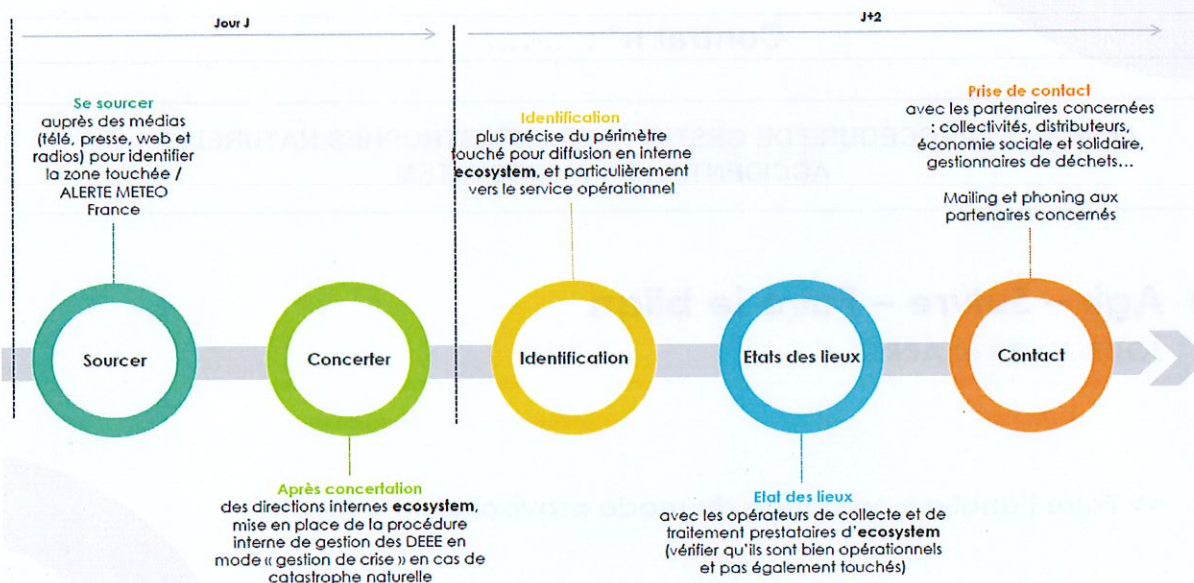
Jour J

J+2

Se sourcer
auprès des médias (télé, presse, web et radios) pour identifier la zone touchée / ALERTE METEO France

Identification
plus précise du périmètre touché pour diffusion en interne **ecosystem**, et particulièrement vers le service opérationnel

Prise de contact
avec les partenaires concernées : collectivités, distributeurs, économie sociale et solidaire, gestionnaires de déchets…

Mailing et phoning aux partenaires concernés

Sourcer

Concerter

Identification

Etats des lieux

Contact

Après concertation
des directions internes **ecosystem**, mise en place de la procédure interne de gestion des DEEE en mode « gestion de crise » en cas de catastrophe naturelle

Etat des lieux
avec les opérateurs de collecte et de traitement prestataires d'**ecosystem** (vérifier qu'ils sont bien opérationnels et pas également touchés)